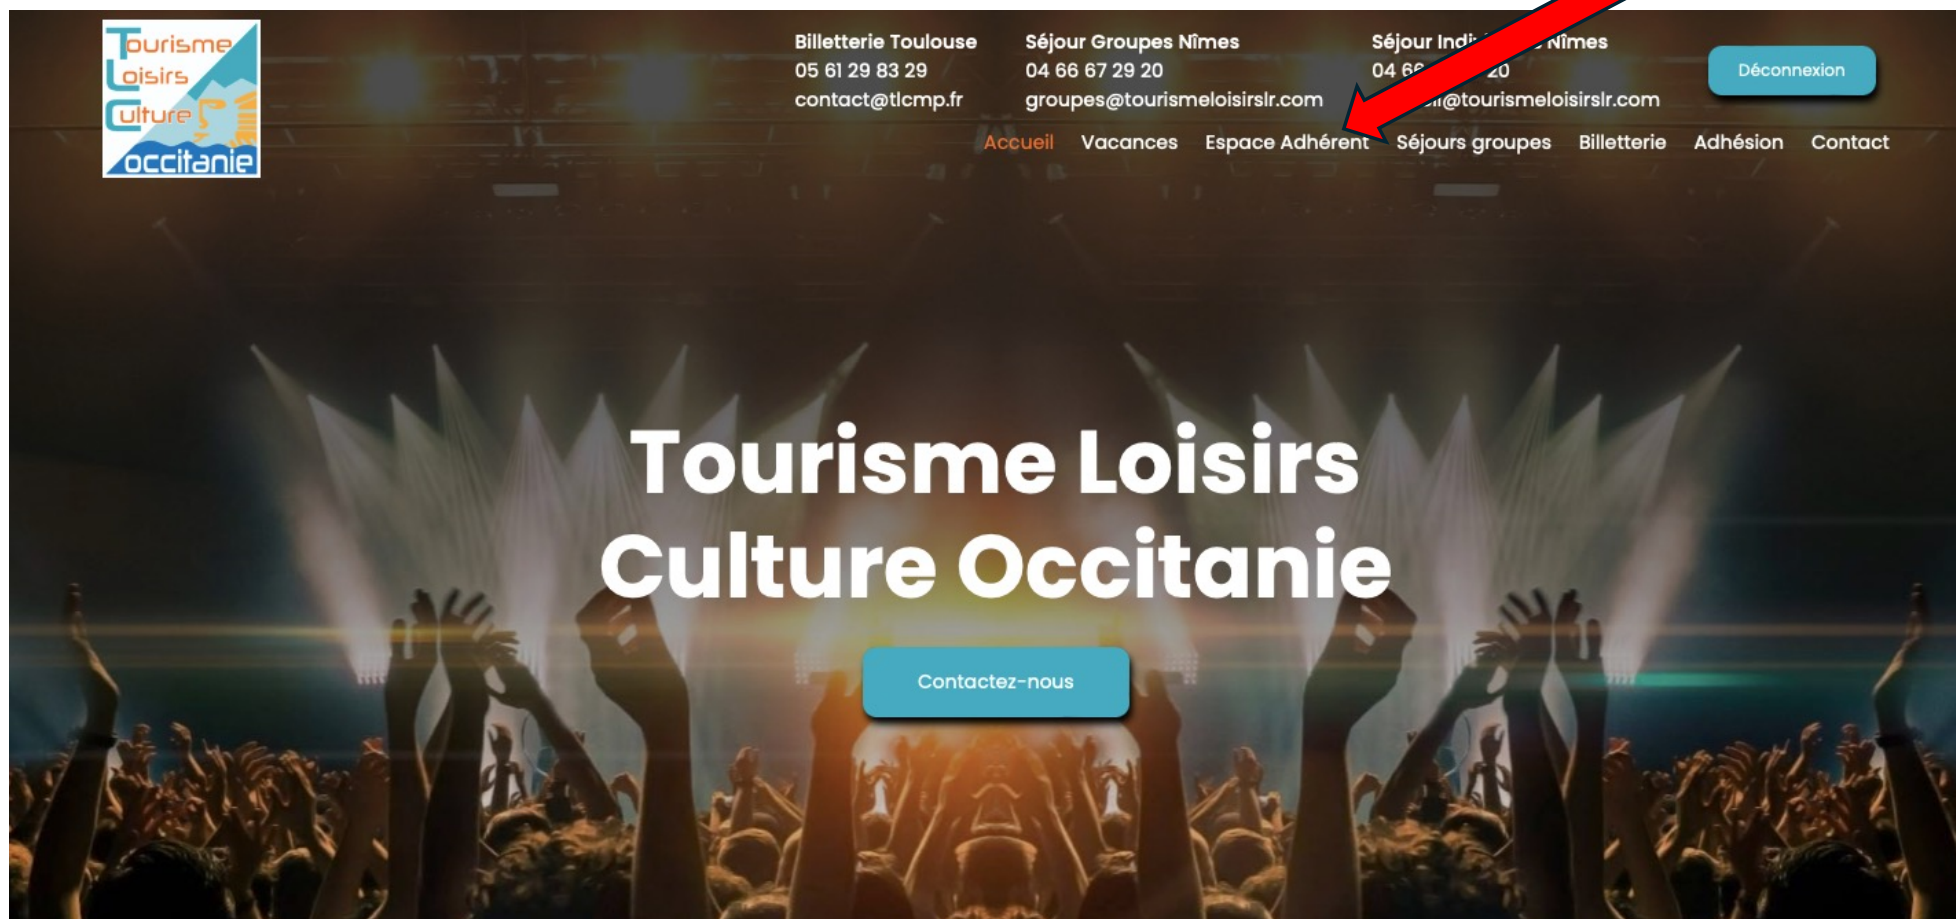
Tourisme
Loisirs
Culture
occitanie

Billetterie Toulouse
05 61 29 83 29
contact@tlcmp.fr

Séjour Groupes Nîmes
04 66 67 29 20
groupes@tourismeloisirslr.com

Séjour Indi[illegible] Nîmes
04 66 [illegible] 20
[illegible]@tourismeloisirslr.com

Déconnexion

Accueil Vacances Espace Adhérent Séjours groupes Billetterie Adhésion Contact

Tourisme Loisirs Culture Occitanie

Contactez-nous